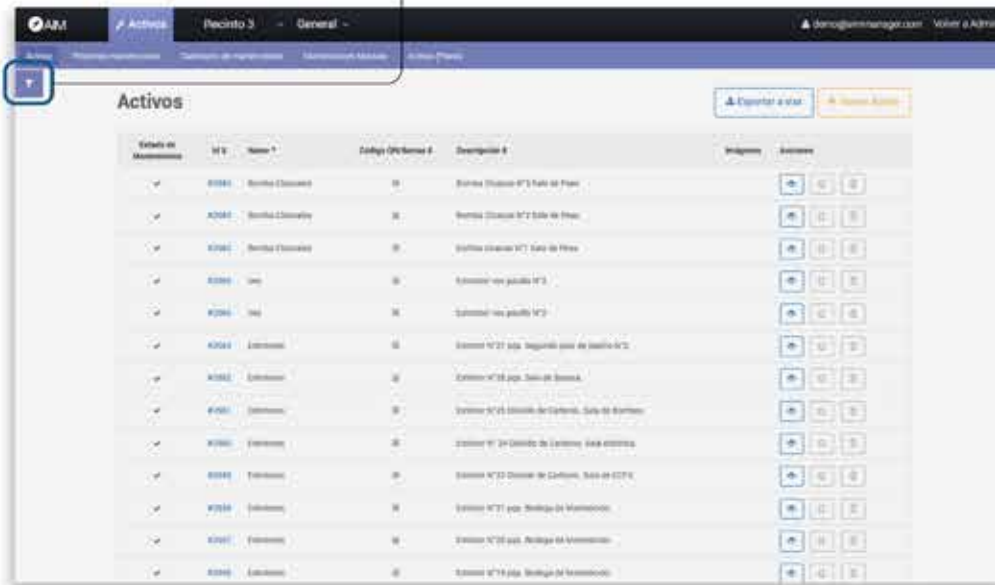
AIM Activos Recinto 3 General demo@aimmanager.com Volver a Admi

Activos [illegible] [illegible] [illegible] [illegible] Activos (Plano)

T

Activos

Exportar a xlsx + Nuevo Activo

| Estado de Mantenimiento | Id | Nombre | Codigo QR/Barras | Descripción | Imágenes | Acciones |
|---|---|---|---|---|---|---|
| ✔ | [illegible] | Bombas Cloacas | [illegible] | Bombas Cloacas N°3 Sala de Pisos | | |
| ✔ | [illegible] | Bombas Cloacas | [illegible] | Bombas Cloacas N°2 Sala de Pisos | | |
| ✔ | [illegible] | Bombas Cloacas | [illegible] | Bombas Cloacas N°1 Sala de Pisos | | |
| ✔ | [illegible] | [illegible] | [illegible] | Extintor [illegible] N°3 | | |
| ✔ | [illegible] | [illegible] | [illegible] | Extintor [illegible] N°3 | | |
| ✔ | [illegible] | Extintores | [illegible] | Extintor N°21 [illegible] | | |
| ✔ | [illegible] | Extintores | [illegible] | Extintor N°26 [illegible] | | |
| ✔ | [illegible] | Extintores | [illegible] | Extintor N°25 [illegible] | | |
| ✔ | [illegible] | Extintores | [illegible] | Extintor N° 24 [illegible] | | |
| ✔ | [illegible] | Extintores | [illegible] | Extintor N°23 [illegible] | | |
| ✔ | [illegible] | Extintores | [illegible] | Extintor N°21 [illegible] Bodega de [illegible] | | |
| ✔ | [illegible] | Extintores | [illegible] | Extintor N°20 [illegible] Bodega de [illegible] | | |
| ✔ | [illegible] | Extintores | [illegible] | Extintor N°19 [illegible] Bodega de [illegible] | | |